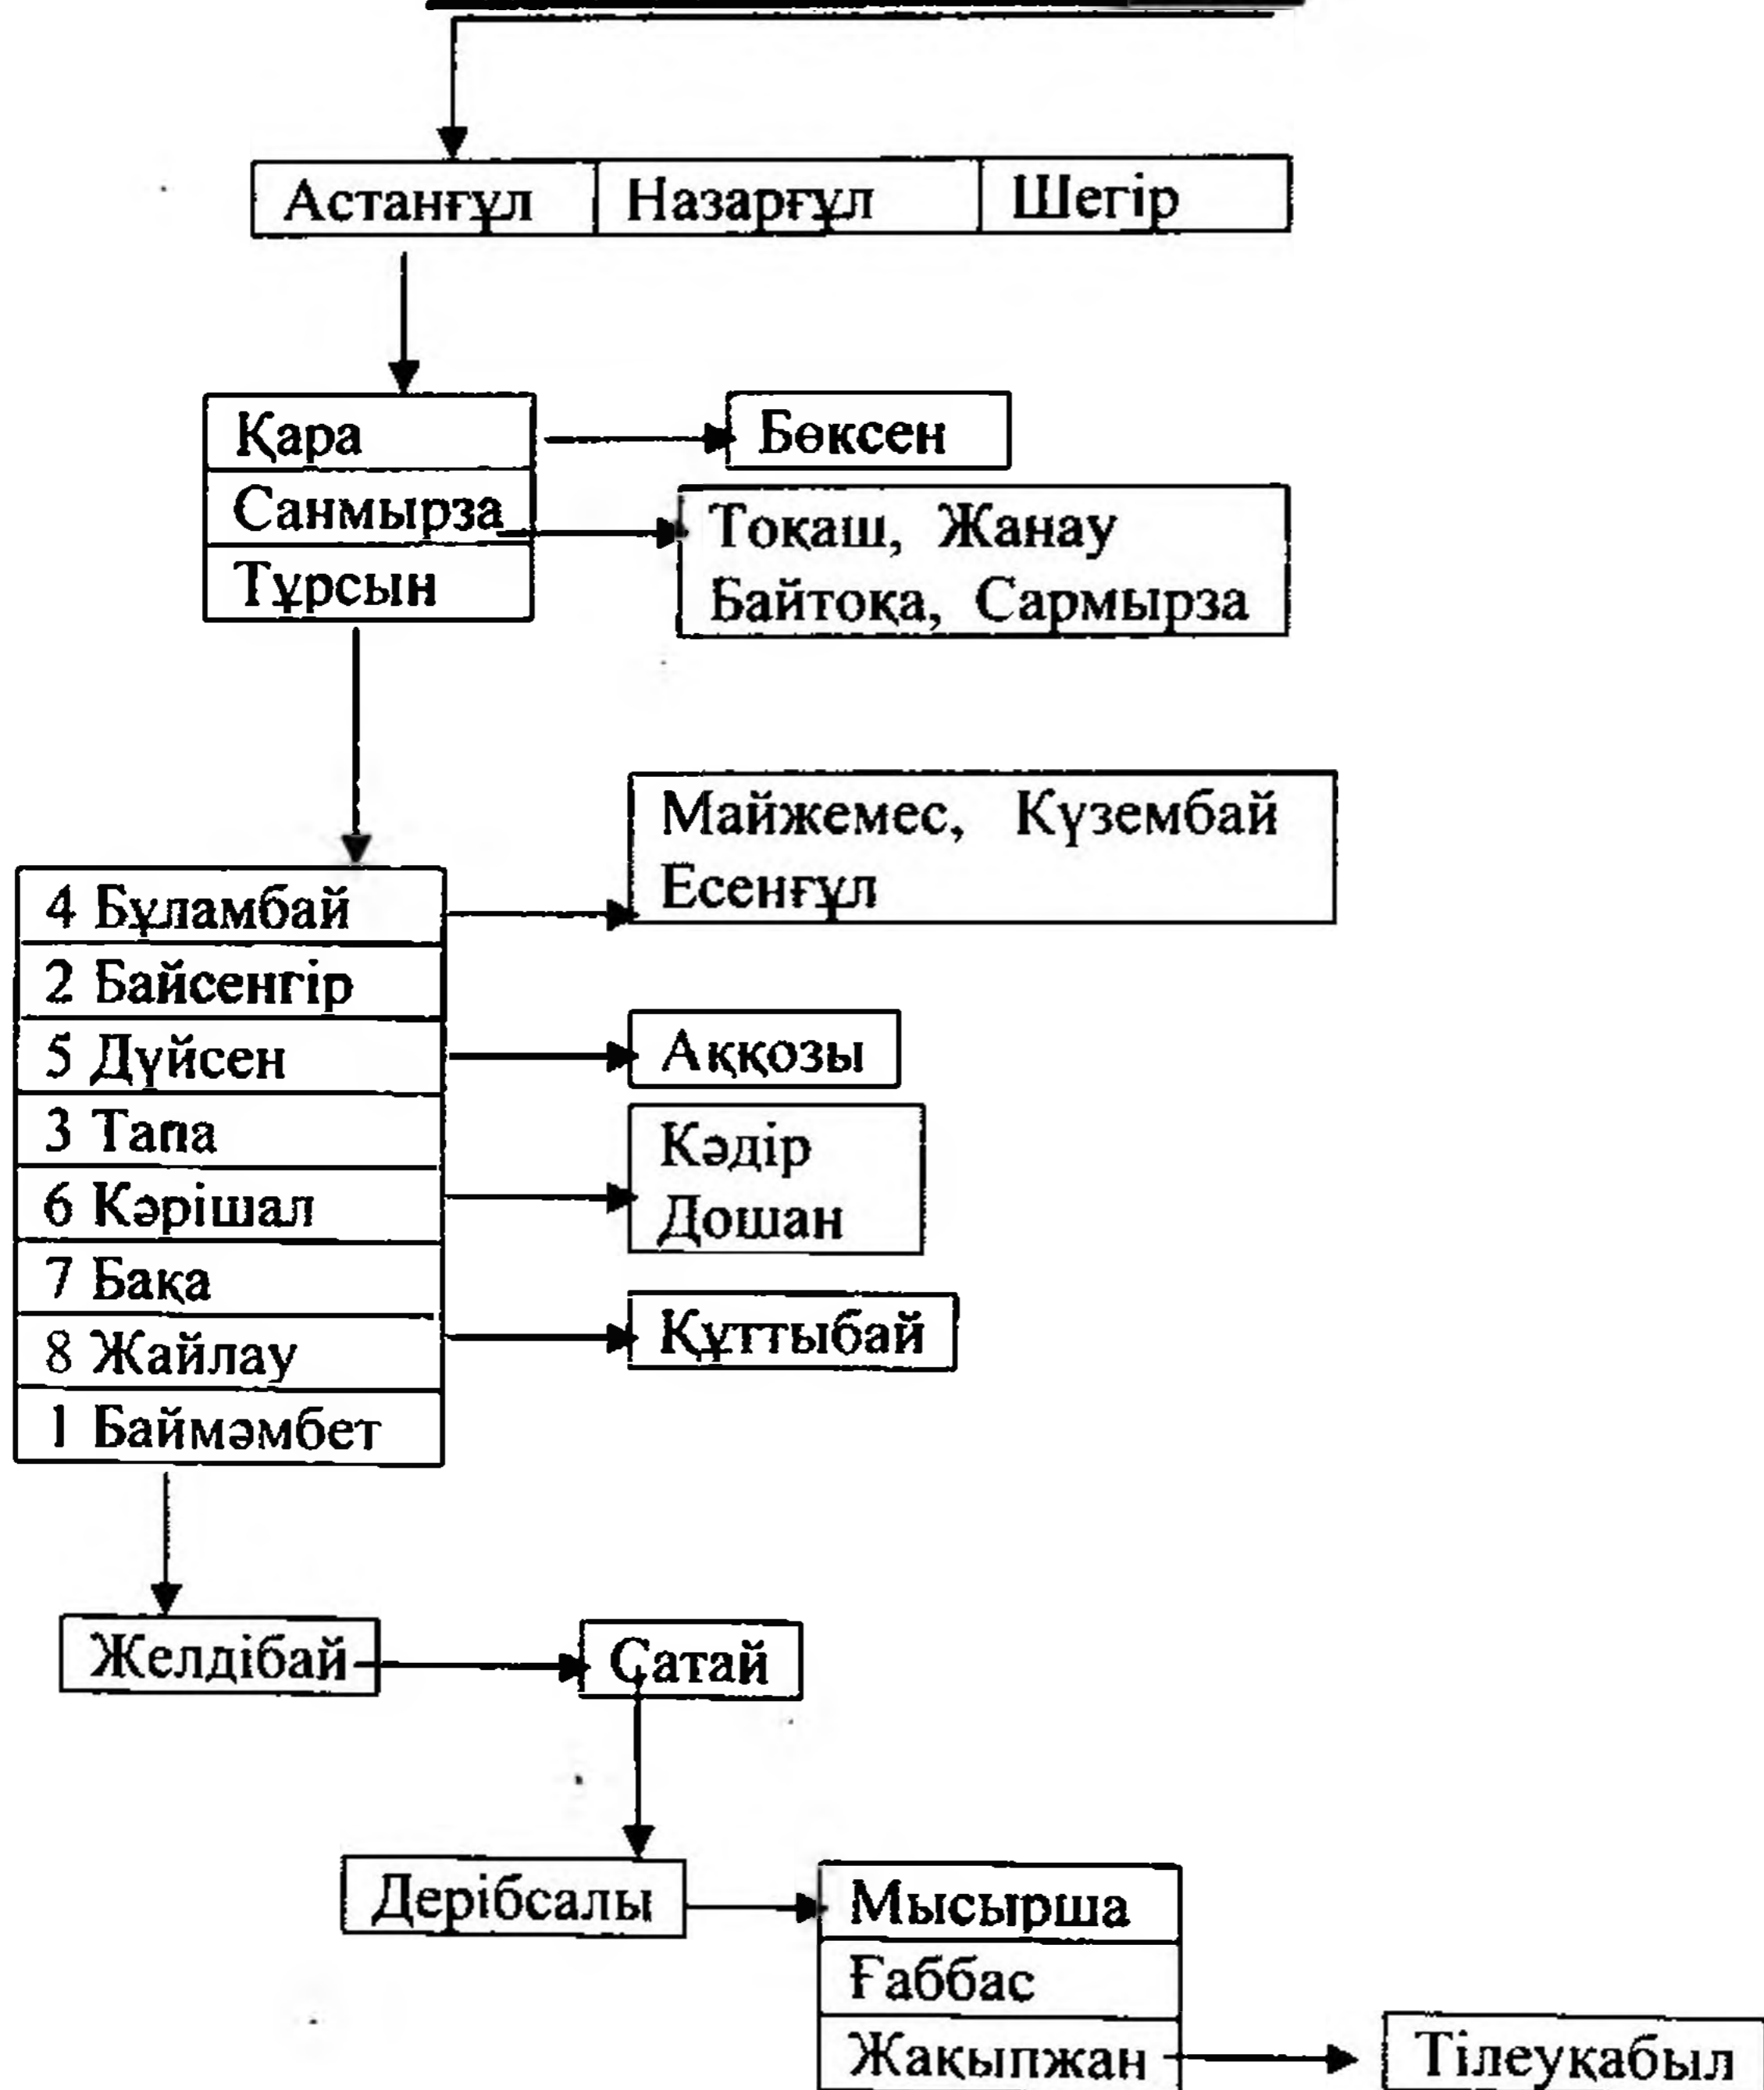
Астанғұл | Назарғұл | Шегір

Қара
Санмырза
Тұрсын

Бөксен

Тоқаш, Жанау
Байтоқа, Сармырза

4 Бұламбай
2 Байсенгір
5 Дүйсен
3 Тапа
6 Кәрішал
7 Бақа
8 Жайлау
1 Баймәмбет

Майжемес, Күзембай
Есенғұл

Аққозы

Кәдір
Дошан

Құттыбай

Желдібай

Сатай

Дерібсалы

Мысырша
Ғаббас
Жақыпжан

Тілеуқабыл